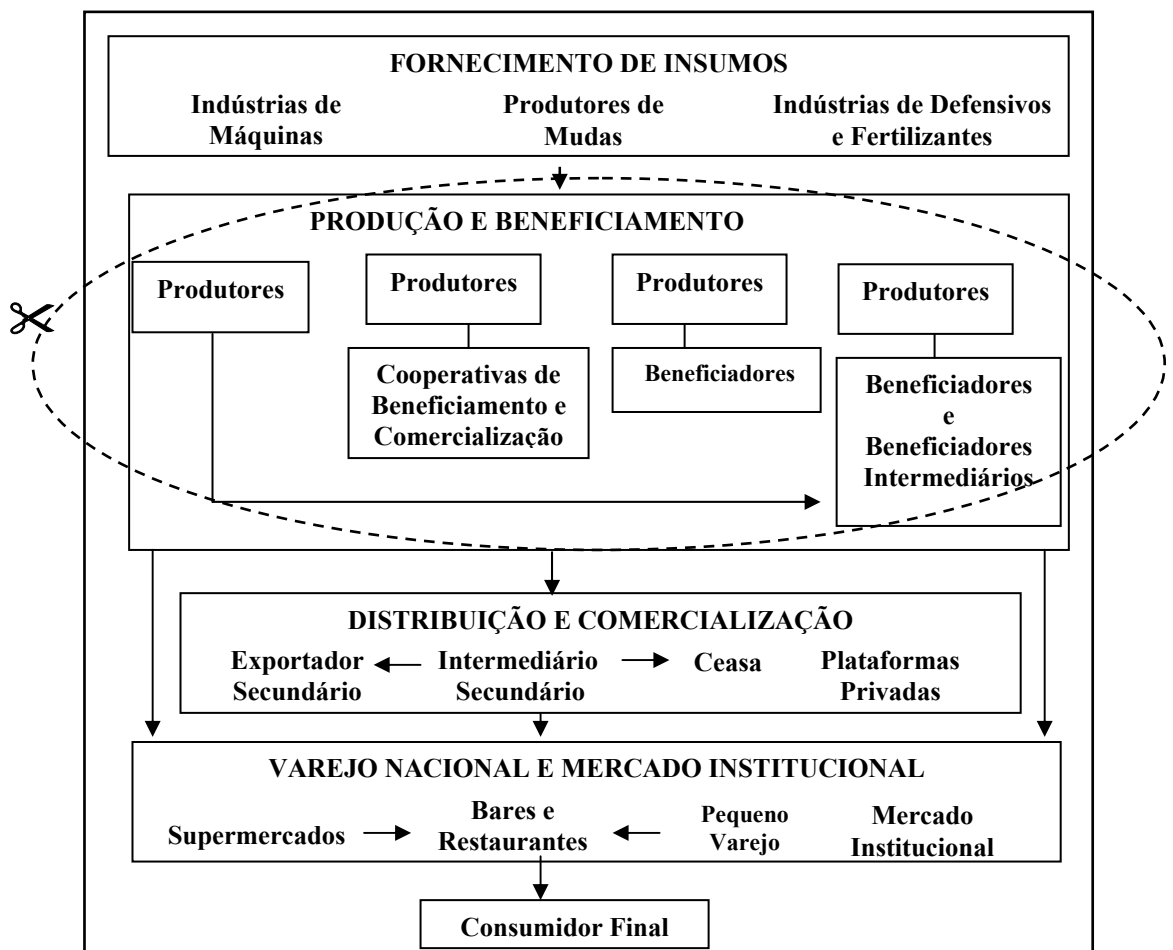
FORNECIMENTO DE INSUMOS

Indústrias de Máquinas

Produtores de Mudas

Indústrias de Defensivos e Fertilizantes

PRODUÇÃO E BENEFICIAMENTO

Produtores

Produtores

Cooperativas de Beneficiamento e Comercialização

Produtores

Beneficiadores

Produtores

Beneficiadores e Beneficiadores Intermediários

DISTRIBUIÇÃO E COMERCIALIZAÇÃO

Exportador Secundário

Intermediário Secundário

Ceasa

Plataformas Privadas

VAREJO NACIONAL E MERCADO INSTITUCIONAL

Supermercados

Bares e Restaurantes

Pequeno Varejo

Mercado Institucional

Consumidor Final